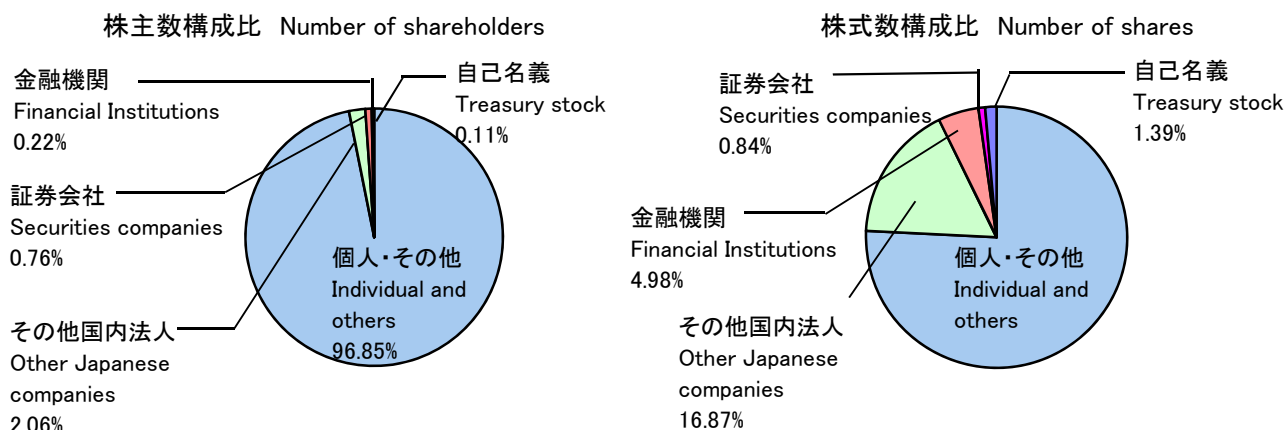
株主数構成比 Number of shareholders

金融機関
Financial Institutions
0.22%

自己名義
Treasury stock
0.11%

証券会社
Securities companies
0.76%

個人・その他
Individual and others
96.85%

その他国内法人
Other Japanese companies
2.06%

株式数構成比 Number of shares

証券会社
Securities companies
0.84%

自己名義
Treasury stock
1.39%

金融機関
Financial Institutions
4.98%

個人・その他
Individual and others

その他国内法人
Other Japanese companies
16.87%